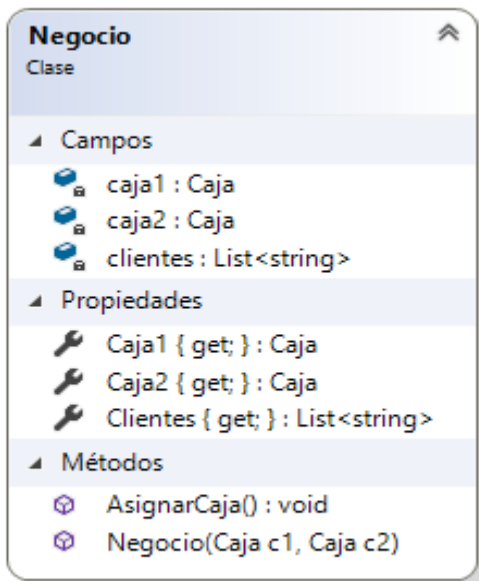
Negocio
Clase

Campos
caja1 : Caja
caja2 : Caja
clientes : List<string>

Propiedades
Caja1 { get; } : Caja
Caja2 { get; } : Caja
Clientes { get; } : List<string>

Métodos
AsignarCaja() : void
Negocio(Caja c1, Caja c2)